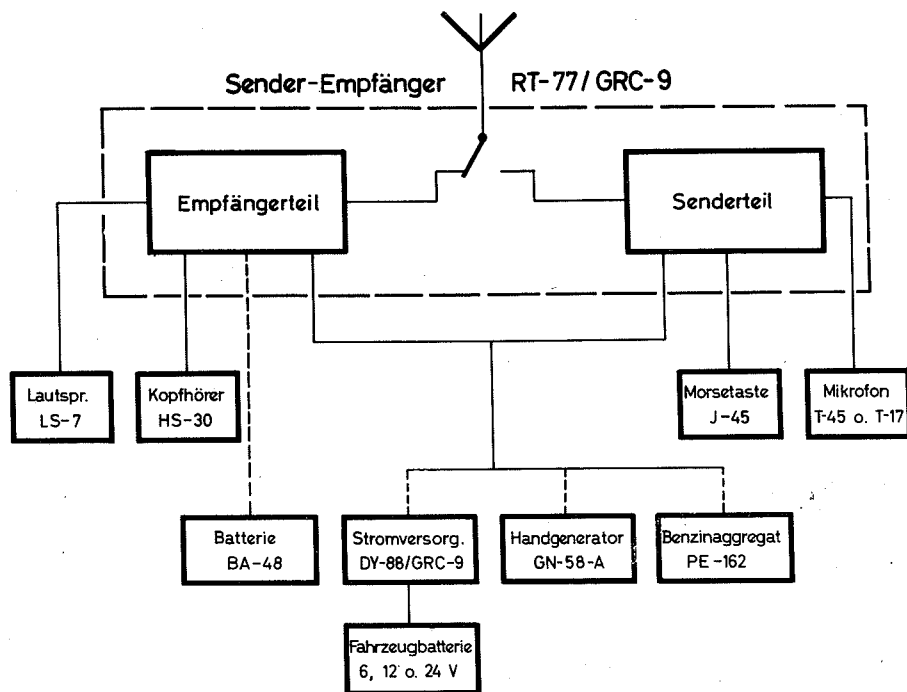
Sender-Empfänger RT-77/GRC-9

Empfängerteil

Senderteil

Lautspr. LS-7

Kopfhörer HS-30

Morsetaste J-45

Mikrofon T-45 o. T-17

Batterie BA-48

Stromversorg. DY-88/GRC-9

Handgenerator GN-58-A

Benzinaggregat PE-162

Fahrzeugbatterie 6, 12 o. 24 V